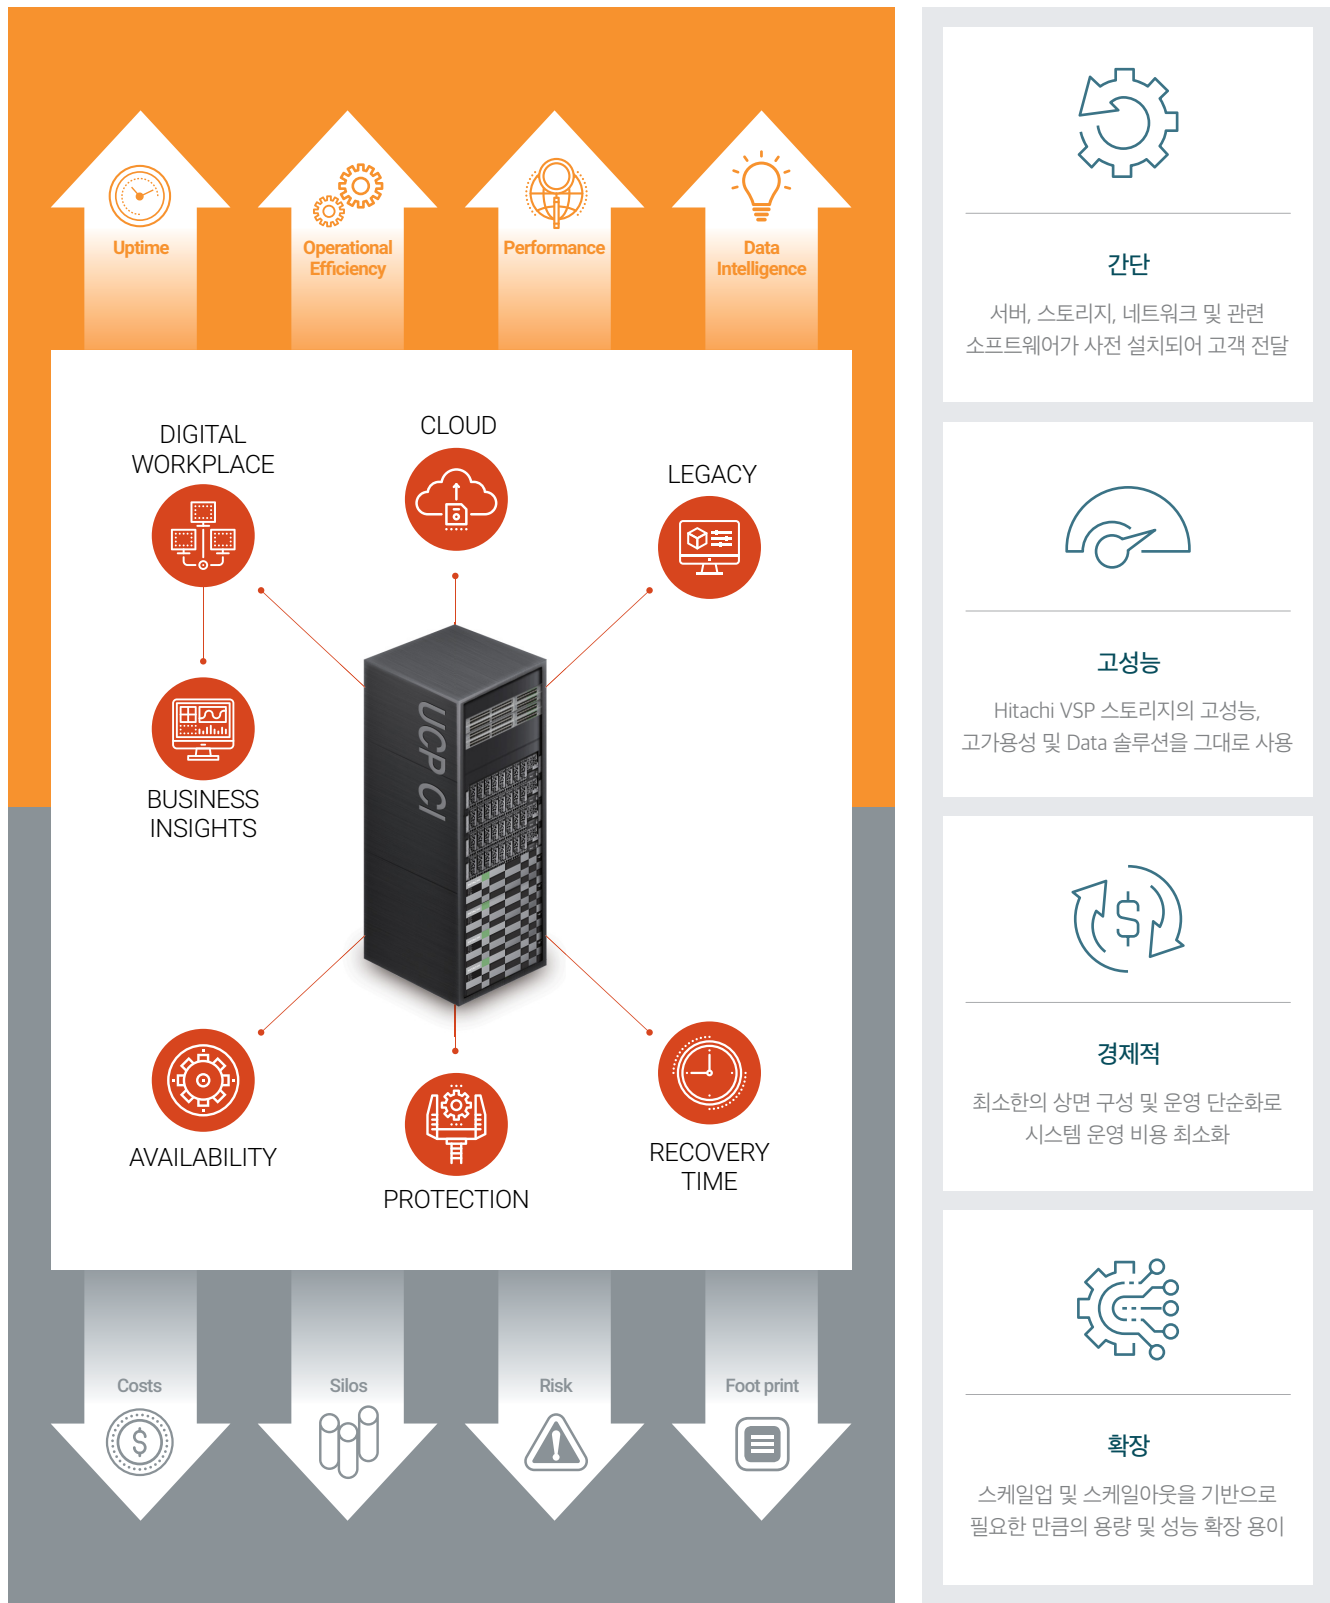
Uptime

Operational Efficiency

Performance

Data Intelligence

DIGITAL WORKPLACE

CLOUD

LEGACY

BUSINESS INSIGHTS

UCP CI

AVAILABILITY

PROTECTION

RECOVERY TIME

Costs

Silos

Risk

Foot print

간단

서버, 스토리지, 네트워크 및 관련 소프트웨어가 사전 설치되어 고객 전달

고성능

Hitachi VSP 스토리지의 고성능, 고가용성 및 Data 솔루션을 그대로 사용

경제적

최소한의 상면 구성 및 운영 단순화로 시스템 운영 비용 최소화

확장

스케일업 및 스케일아웃을 기반으로 필요한 만큼의 용량 및 성능 확장 용이